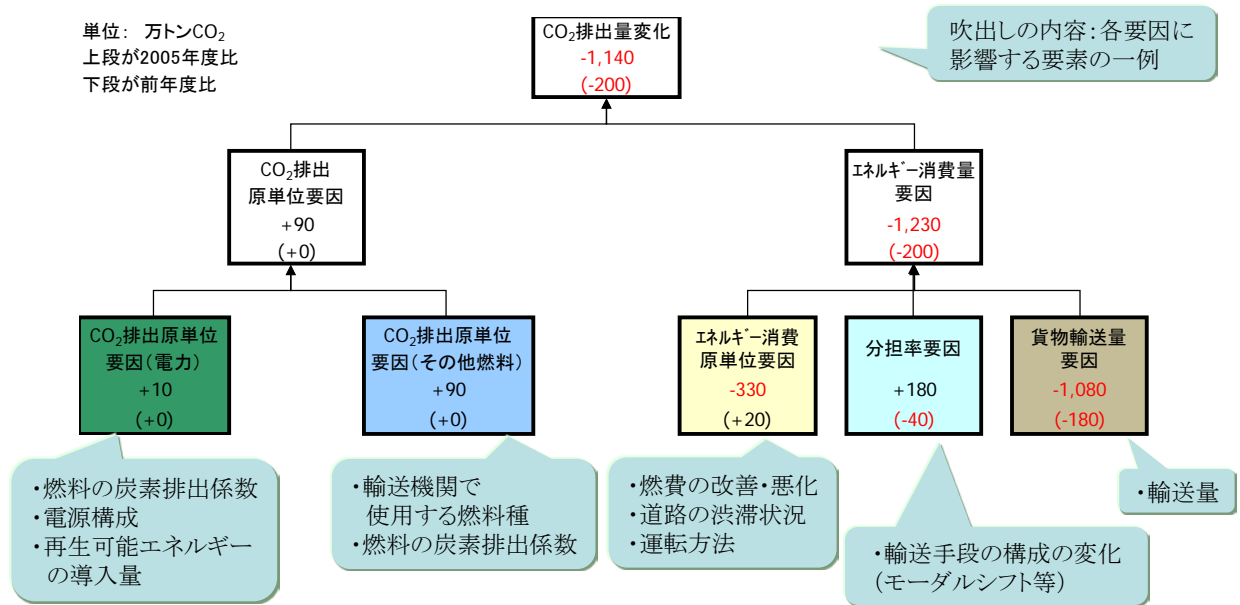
単位： 万トン$CO_2$
上段が2005年度比
下段が前年度比

$CO_2$排出量変化
-1,140
(-200)

吹出しの内容:各要因に影響する要素の一例

$CO_2$排出原単位要因
+90
(+0)

ｴﾈﾙｷﾞｰ消費量要因
-1,230
(-200)

$CO_2$排出原単位要因（電力）
+10
(+0)

$CO_2$排出原単位要因（その他燃料）
+90
(+0)

ｴﾈﾙｷﾞｰ消費原単位要因
-330
(+20)

分担率要因
+180
(-40)

貨物輸送量要因
-1,080
(-180)

・燃料の炭素排出係数
・電源構成
・再生可能エネルギーの導入量

・輸送機関で使用する燃料種
・燃料の炭素排出係数

・燃費の改善・悪化
・道路の渋滞状況
・運転方法

・輸送手段の構成の変化（モーダルシフト等）

・輸送量